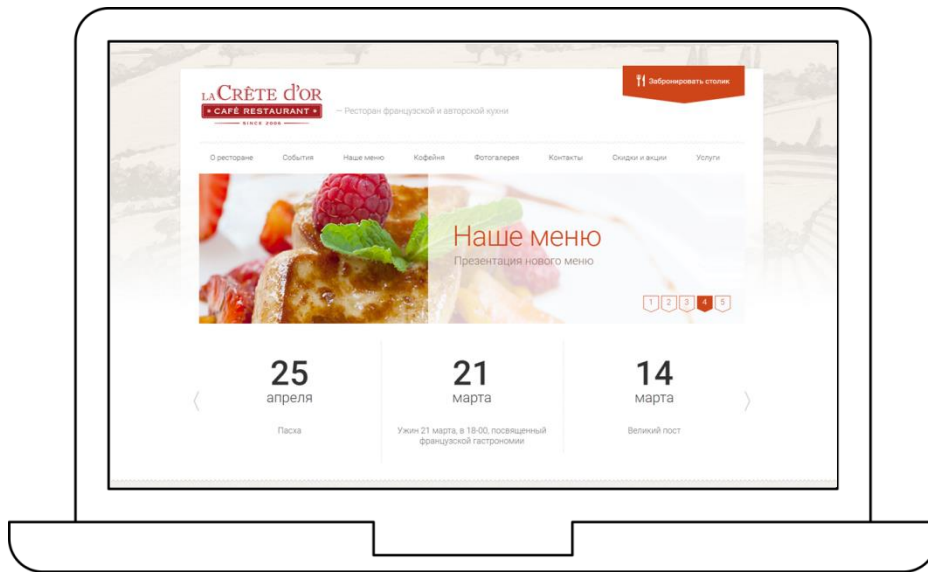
LA CRÊTE D'OR
CAFÉ RESTAURANT
SINCE 2006

— Ресторан французской и авторской кухни

Забронировать столик

О ресторане
События
Наше меню
Кофейня
Фотогалерея
Контакты
Скидки и акции
Услуги

Наше меню
Презентация нового меню

1 2 3 4 5

25
апреля
Пасха

21
марта
Ужин 21 марта, в 18-00, посвященный французской гастрономии

14
марта
Великий пост